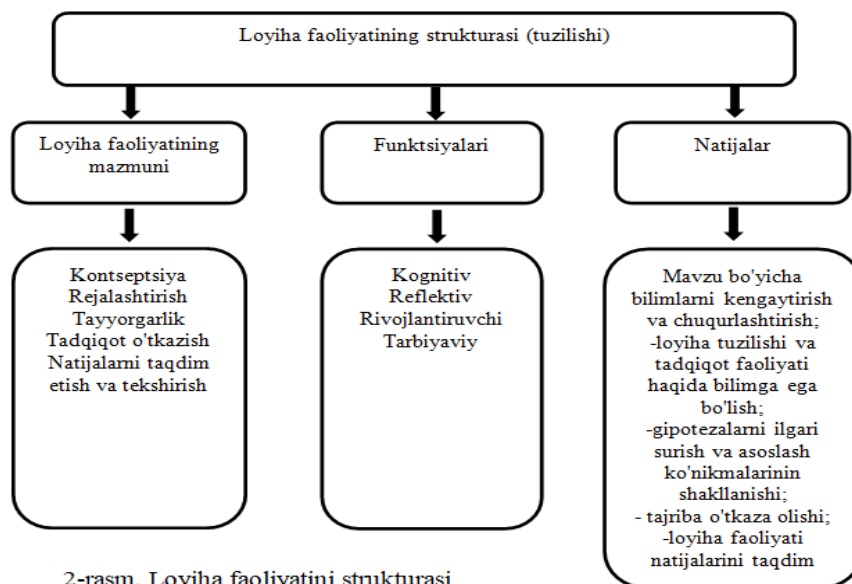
Loyiha faoliyatining strukturasi (tuzilishi)

Loyiha faoliyatining mazmuni

Funktsiyalari

Natijalar

Kontseptsiya
Rejalashtirish
Tayyorgarlik
Tadqiqot o'tkazish
Natijalarni taqdim etish va tekshirish

Kognitiv
Reflektiv
Rivojlantiruvchi
Tarbiyaviy

Mavzu bo'yicha bilimlarni kengaytirish va chuqurlashtirish;
-loyiha tuzilishi va tadqiqot faoliyati haqida bilimga ega bo'lish;
-gipotezalarni ilgari surish va asoslash ko'nikmalarinin shakllanishi;
- tajriba o'tkaza olishi;
-loyiha faoliyati natijalarini taqdim

2-rasm. Loyiha faoliyatini strukturasi